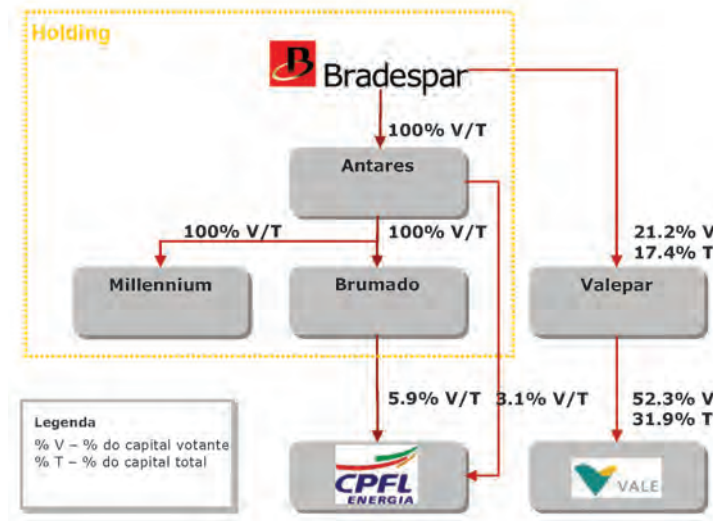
Holding

Bradespar

100% V/T

Antares

100% V/T

100% V/T

Millennium

Brumado

21.2% V
17.4% T

Valepar

5.9% V/T

3.1% V/T

52.3% V
31.9% T

Legenda
% V – % do capital votante
% T – % do capital total

CPFL ENERGIA

VALE